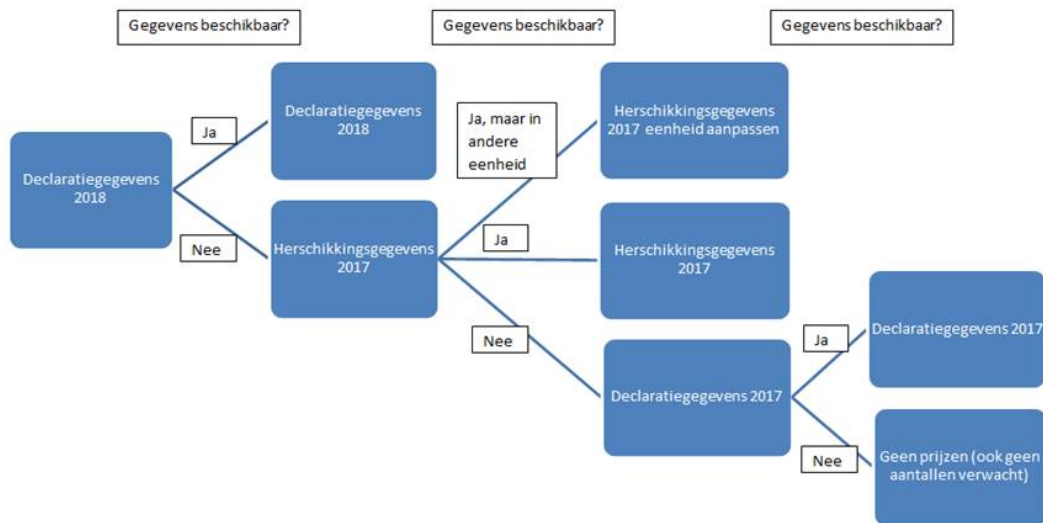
Gegevens beschikbaar?

Gegevens beschikbaar?

Gegevens beschikbaar?

Declaratiegegevens 2018

Ja

Declaratiegegevens 2018

Nee

Herschikkingsgegevens 2017

Ja, maar in andere eenheid

Herschikkingsgegevens 2017 eenheid aanpassen

Ja

Herschikkingsgegevens 2017

Nee

Declaratiegegevens 2017

Ja

Declaratiegegevens 2017

Nee

Geen prijzen (ook geen aantallen verwacht)